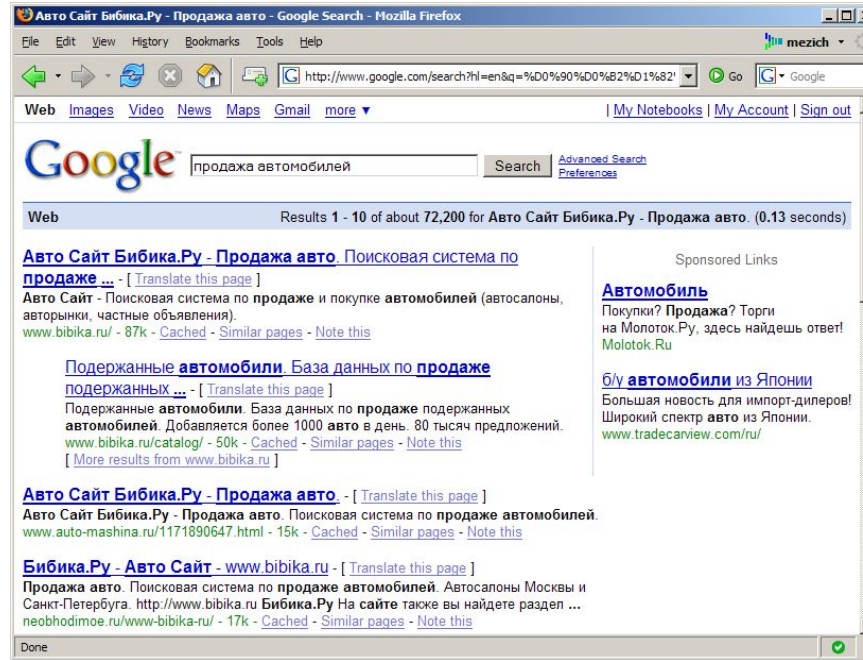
Авто Сайт Бибика.Ру - Продажа авто - Google Search - Mozilla Firefox

File Edit View History Bookmarks Tools Help

mezich

http://www.google.com/search?hl=en&q=%D0%90%D0%B2%D1%82

Go

Google

Web Images Video News Maps Gmail more ▼

| My Notebooks | My Account | Sign out

Google

продажа автомобилей

Search

Advanced Search
Preferences

Web

Results 1 - 10 of about 72,200 for Авто Сайт Бибика.Ру - Продажа авто. (0.13 seconds)

Авто Сайт Бибика.Ру - Продажа авто. Поисковая система по продаже ... - [ Translate this page ]
Авто Сайт - Поисковая система по продаже и покупке автомобилей (автосалоны, авторынки, частные объявления).
www.bibika.ru/ - 87k - Cached - Similar pages - Note this

Подержанные автомобили. База данных по продаже подержанных ... - [ Translate this page ]
Подержанные автомобили. База данных по продаже подержанных автомобилей. Добавляется более 1000 авто в день. 80 тысяч предложений.
www.bibika.ru/catalog/ - 50k - Cached - Similar pages - Note this
[ More results from www.bibika.ru ]

Авто Сайт Бибика.Ру - Продажа авто. - [ Translate this page ]
Авто Сайт Бибика.Ру - Продажа авто. Поисковая система по продаже автомобилей.
www.auto-mashina.ru/1171890647.html - 15k - Cached - Similar pages - Note this

Бибика.Ру - Авто Сайт - www.bibika.ru - [ Translate this page ]
Продажа авто. Поисковая система по продаже автомобилей. Автосалоны Москвы и Санкт-Петербуга. http://www.bibika.ru Бибика.Ру На сайте также вы найдете раздел ...
neobhodimoe.ru/www-bibika-ru/ - 17k - Cached - Similar pages - Note this

Sponsored Links

Автомобиль
Покупки? Продажа? Торги на Молоток.Ру, здесь найдешь ответ!
Molotok.Ru

б/у автомобили из Японии
Большая новость для импорт-дилеров! Широкий спектр авто из Японии.
www.tradecarview.com/ru/

Done